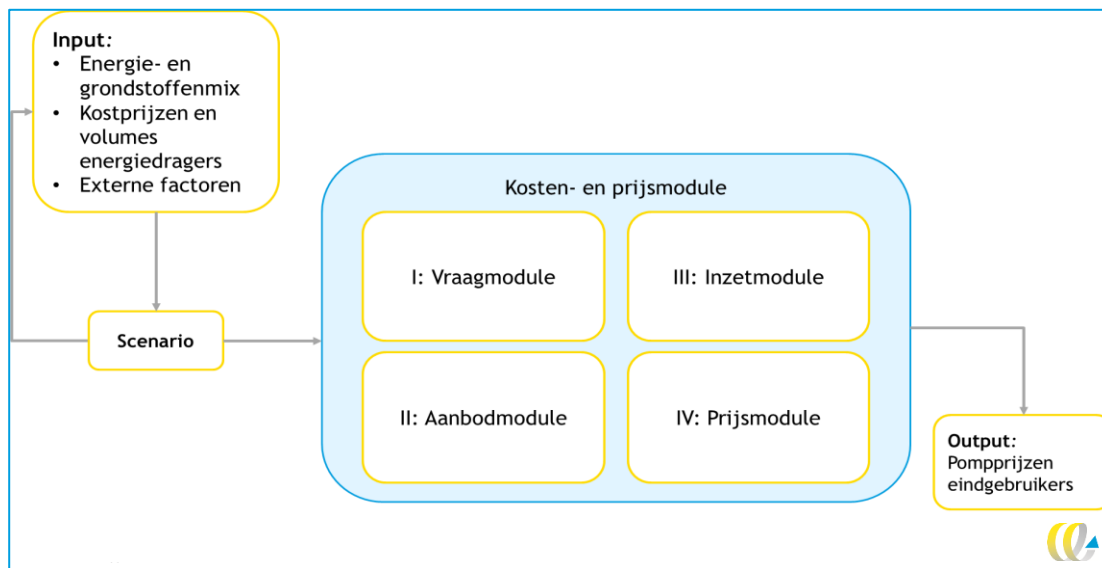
Input:
- Energie- en grondstoffenmix
- Kostprijzen en volumes energiedragers
- Externe factoren

Scenario

Kosten- en prijsmodule

I: Vraagmodule

III: Inzetmodule

II: Aanbodmodule

IV: Prijsmodule

Output:
Pompprijzen eindgebruikers